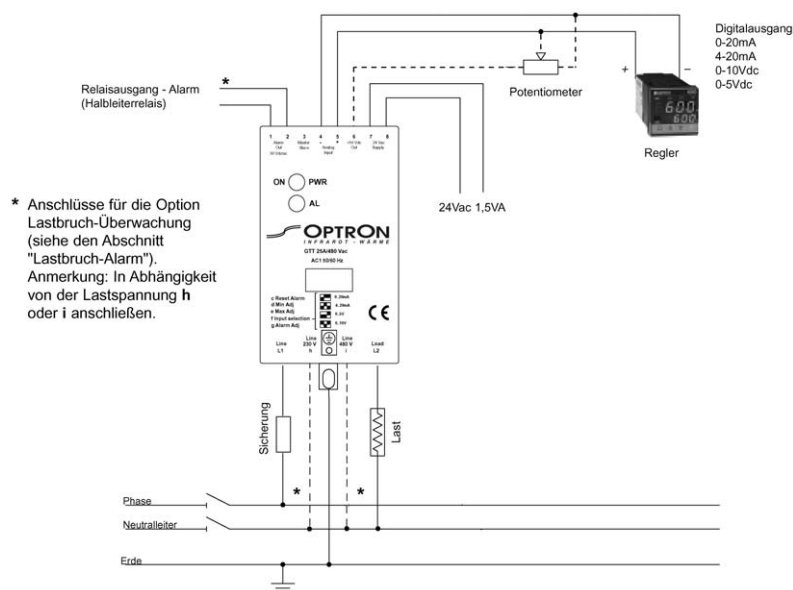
Digitalausgang
0-20mA
4-20mA
0-10Vdc
0-5Vdc

Relaisausgang - Alarm
(Halbleiterrelais)

*

Potentiometer

+

−

600
600

Regler

1 2 3 4 5 6 7 8

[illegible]

ON PWR

AL

24Vac 1,5VA

* Anschlüsse für die Option Lastbruch-Überwachung (siehe den Abschnitt "Lastbruch-Alarm"). Anmerkung: In Abhängigkeit von der Lastspannung **h** oder **i** anschließen.

OPTRON
INFRAROT · WÄRME

GTT 25A/480 Vac
AC1 50/60 Hz

c Reset Alarm
d Min Adj
e Max Adj
f Input selection
g Alarm Adj

0-20mA
4-20mA
0-5V
0-10V

CE

Line L1

Line 230 V h

Line 480 V i

Load L2

Sicherung

Last

Phase

*

*

Neutralleiter

Erde